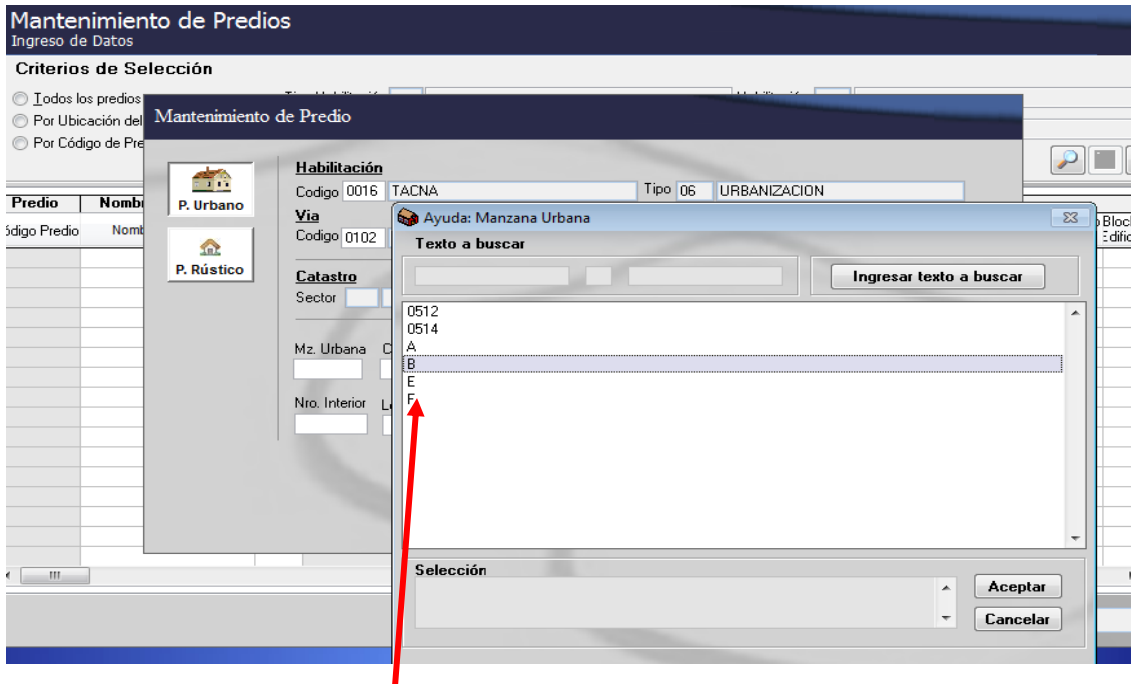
Mantenimiento de Predios
Ingreso de Datos

Criterios de Selección

Todos los predios
Por Ubicación del
Por Código de Pre

Predio | Nomb
ódigo Predio | Nomb

Bloc
Edific

Mantenimiento de Predio

P. Urbano
P. Rústico

Habilitación
Codigo 0016 TACNA Tipo 06 URBANIZACION

Via
Codigo 0102

Catastro
Sector

Mz. Urbana C

Nro. Interior L

Ayuda: Manzana Urbana

Texto a buscar

Ingresar texto a buscar

0512
0514
A
B
E
F

Selección

Aceptar
Cancelar